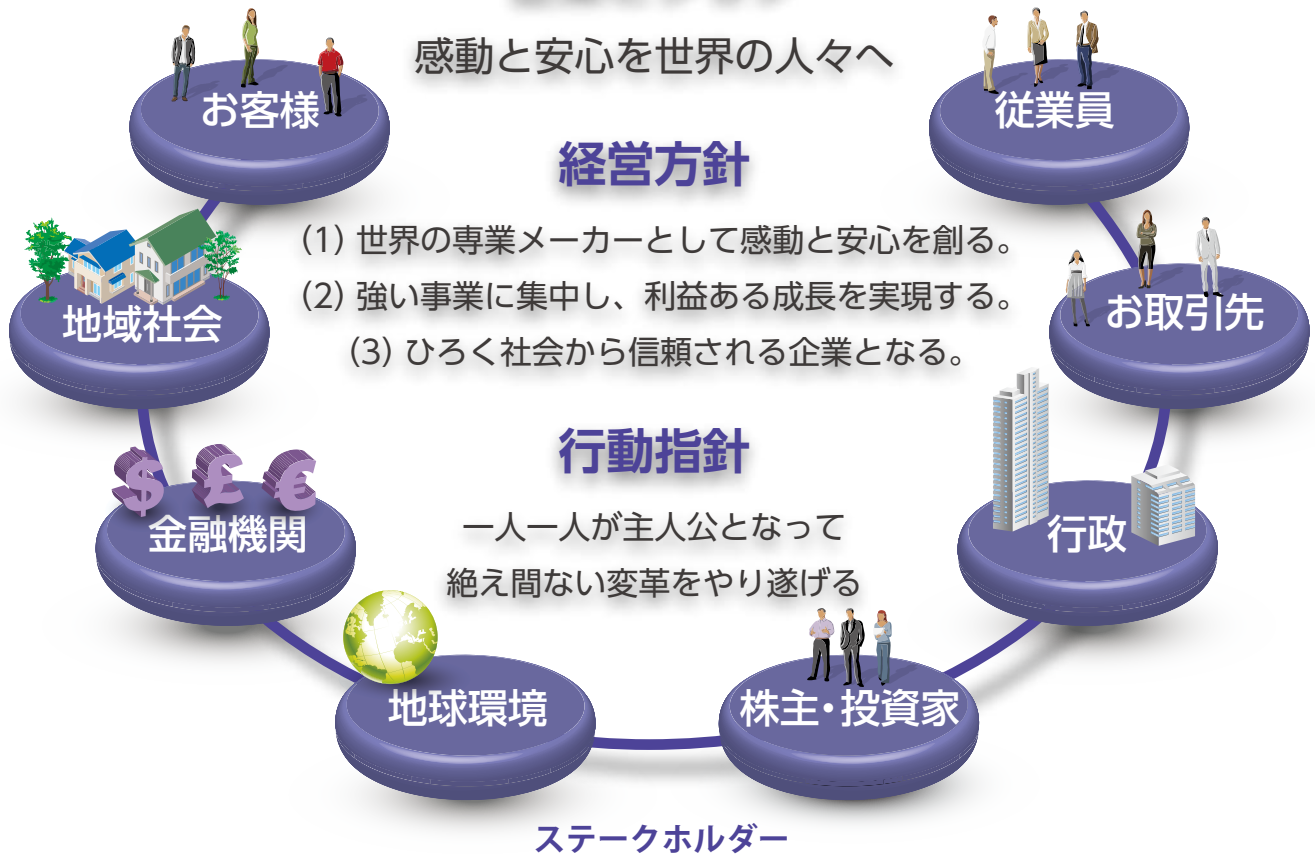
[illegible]

感動と安心を世界の人々へ

経営方針

(1) 世界の専業メーカーとして感動と安心を創る。
(2) 強い事業に集中し、利益ある成長を実現する。
(3) ひろく社会から信頼される企業となる。

行動指針

一人一人が主人公となって
絶え間ない変革をやり遂げる

お客様

従業員

地域社会

お取引先

金融機関

行政

地球環境

株主・投資家

ステークホルダー